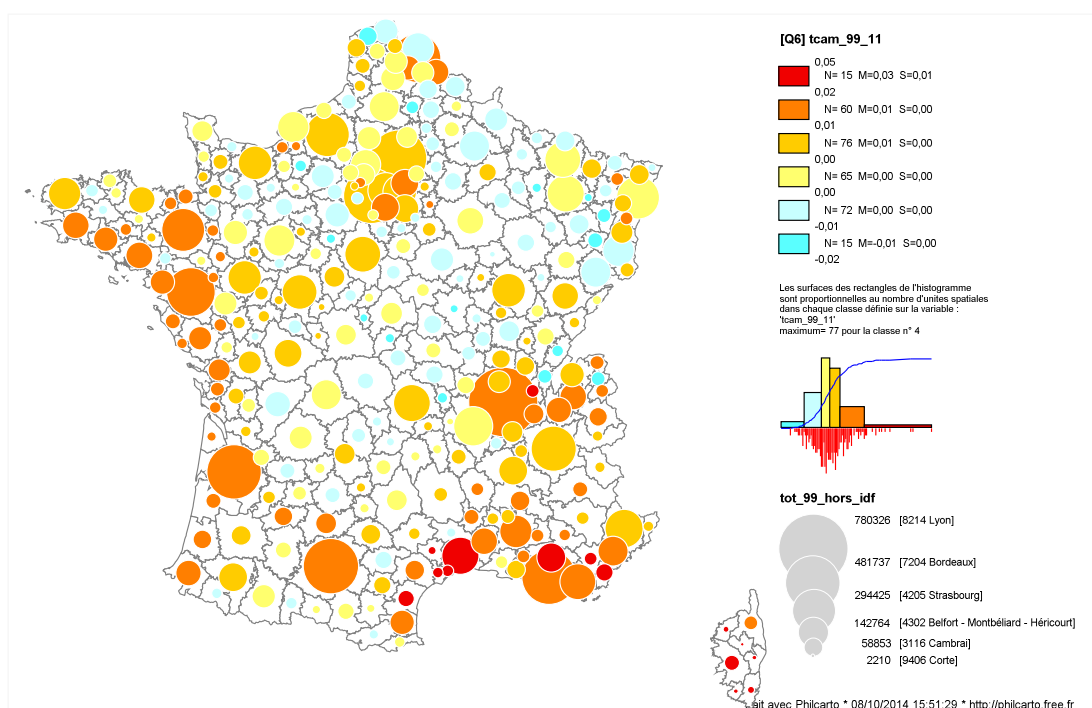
[Q6] tcam_99_11

0,05
N= 15 M=0,03 S=0,01
0,02
N= 60 M=0,01 S=0,00
0,01
N= 76 M=0,01 S=0,00
0,00
N= 65 M=0,00 S=0,00
0,00
N= 72 M=0,00 S=0,00
-0,01
N= 15 M=-0,01 S=0,00
-0,02

Les surfaces des rectangles de l'histogramme sont proportionnelles au nombre d'unites spatiales dans chaque classe définie sur la variable : 'tcam_99_11'
maximum= 77 pour la classe n° 4

tot_99_hors_idf

780326 [8214 Lyon]
481737 [7204 Bordeaux]
294425 [4205 Strasbourg]
142764 [4302 Belfort - Montbéliard - Héricourt]
58853 [3116 Cambrai]
2210 [9406 Corte]

ait avec Philcarto * 08/10/2014 15:51:29 * http://philcarto.free.fr